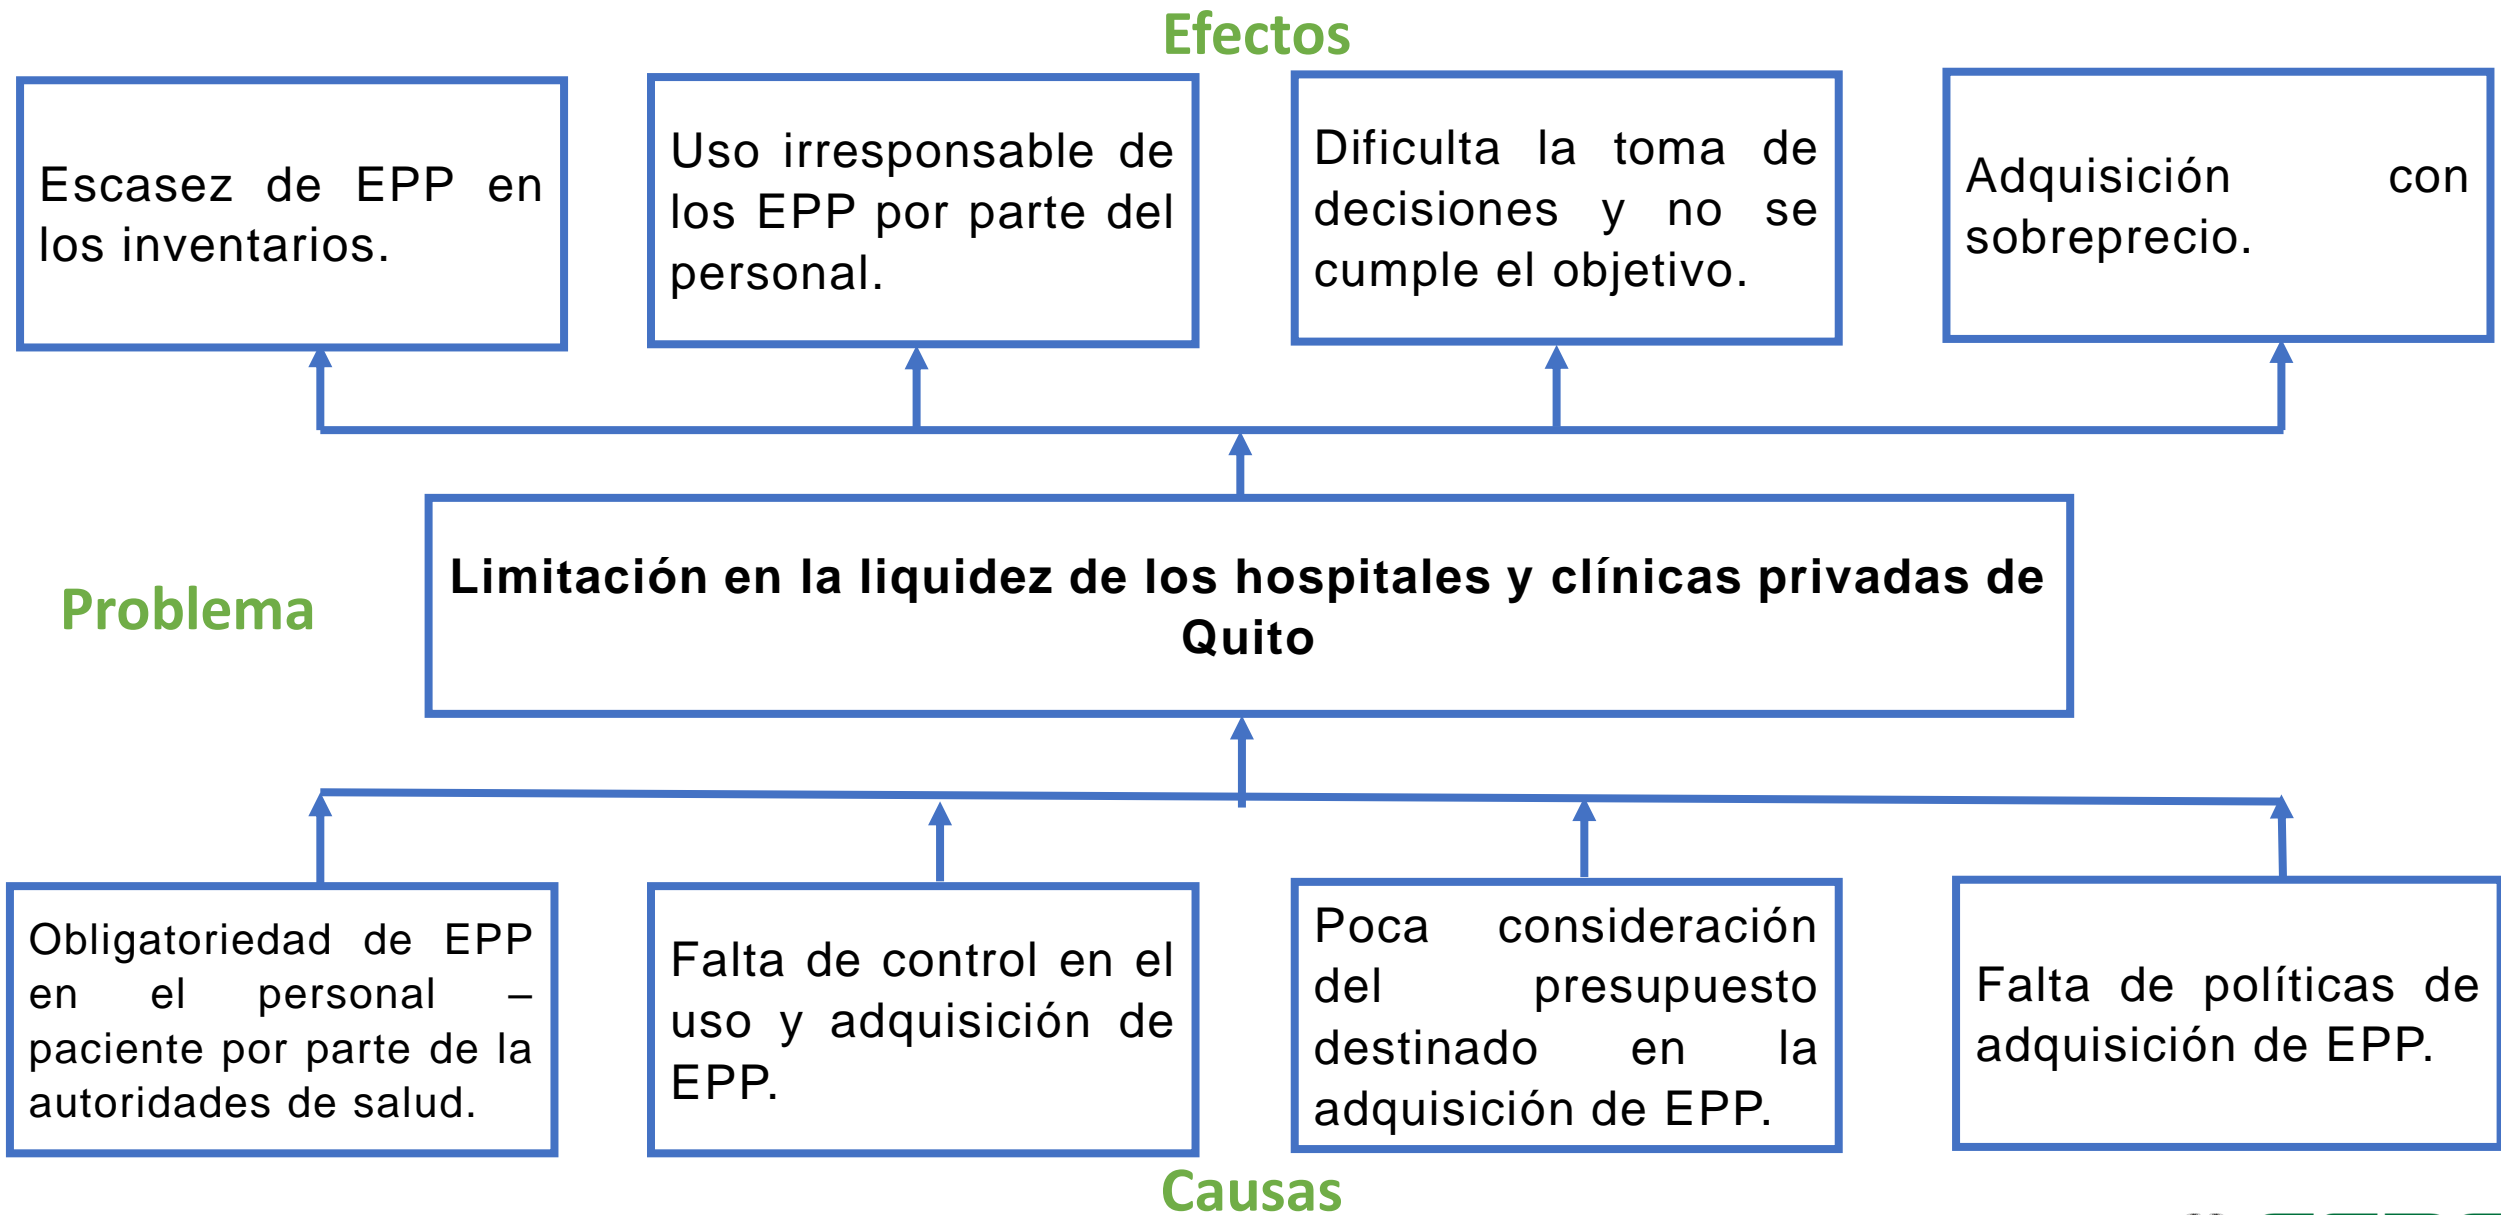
Efectos

Escasez de EPP en los inventarios.

Uso irresponsable de los EPP por parte del personal.

Dificulta la toma de decisiones y no se cumple el objetivo.

Adquisición con sobreprecio.

Problema

Limitación en la liquidez de los hospitales y clínicas privadas de Quito

Obligatoriedad de EPP en el personal – paciente por parte de la autoridades de salud.

Falta de control en el uso y adquisición de EPP.

Poca consideración del presupuesto destinado en la adquisición de EPP.

Falta de políticas de adquisición de EPP.

Causas